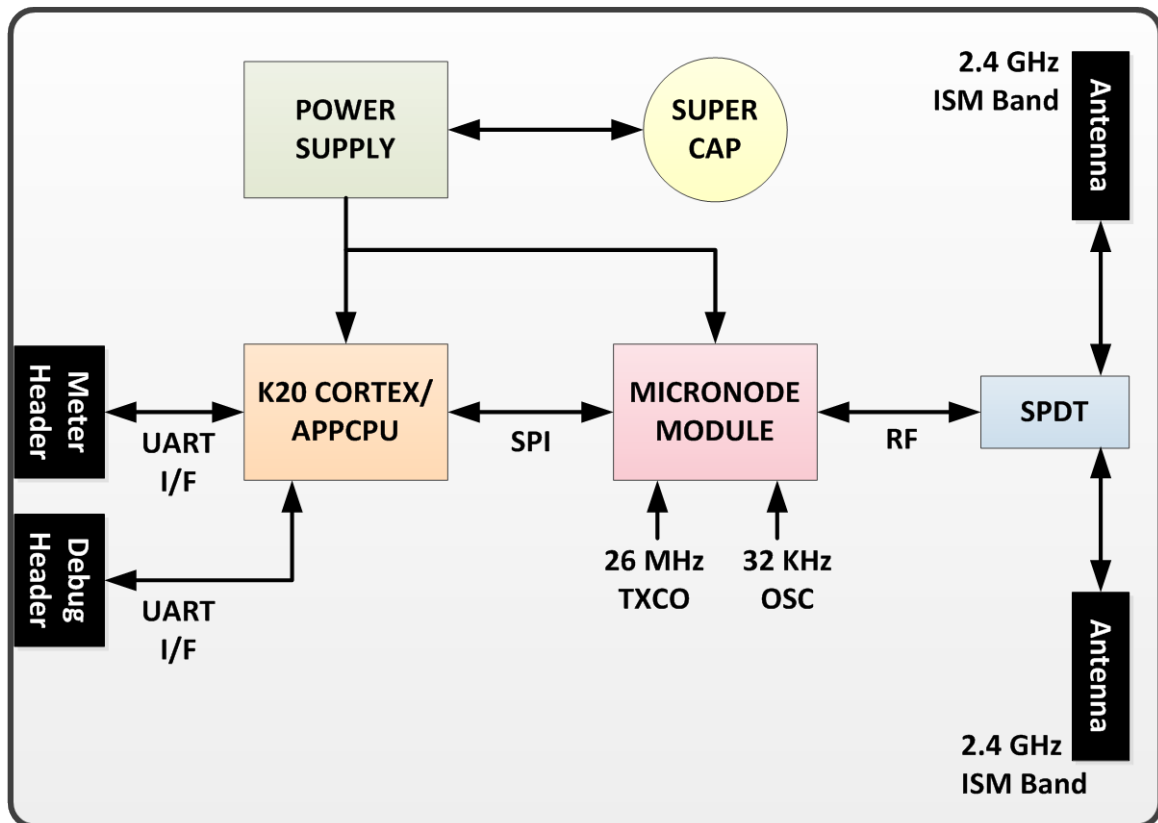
POWER SUPPLY

SUPER CAP

2.4 GHz ISM Band

Antenna

Meter Header

UART I/F

K20 CORTEX/ APPCPU

SPI

MICRONODE MODULE

RF

SPDT

Debug Header

UART I/F

26 MHz TXCO

32 KHz OSC

Antenna

2.4 GHz ISM Band